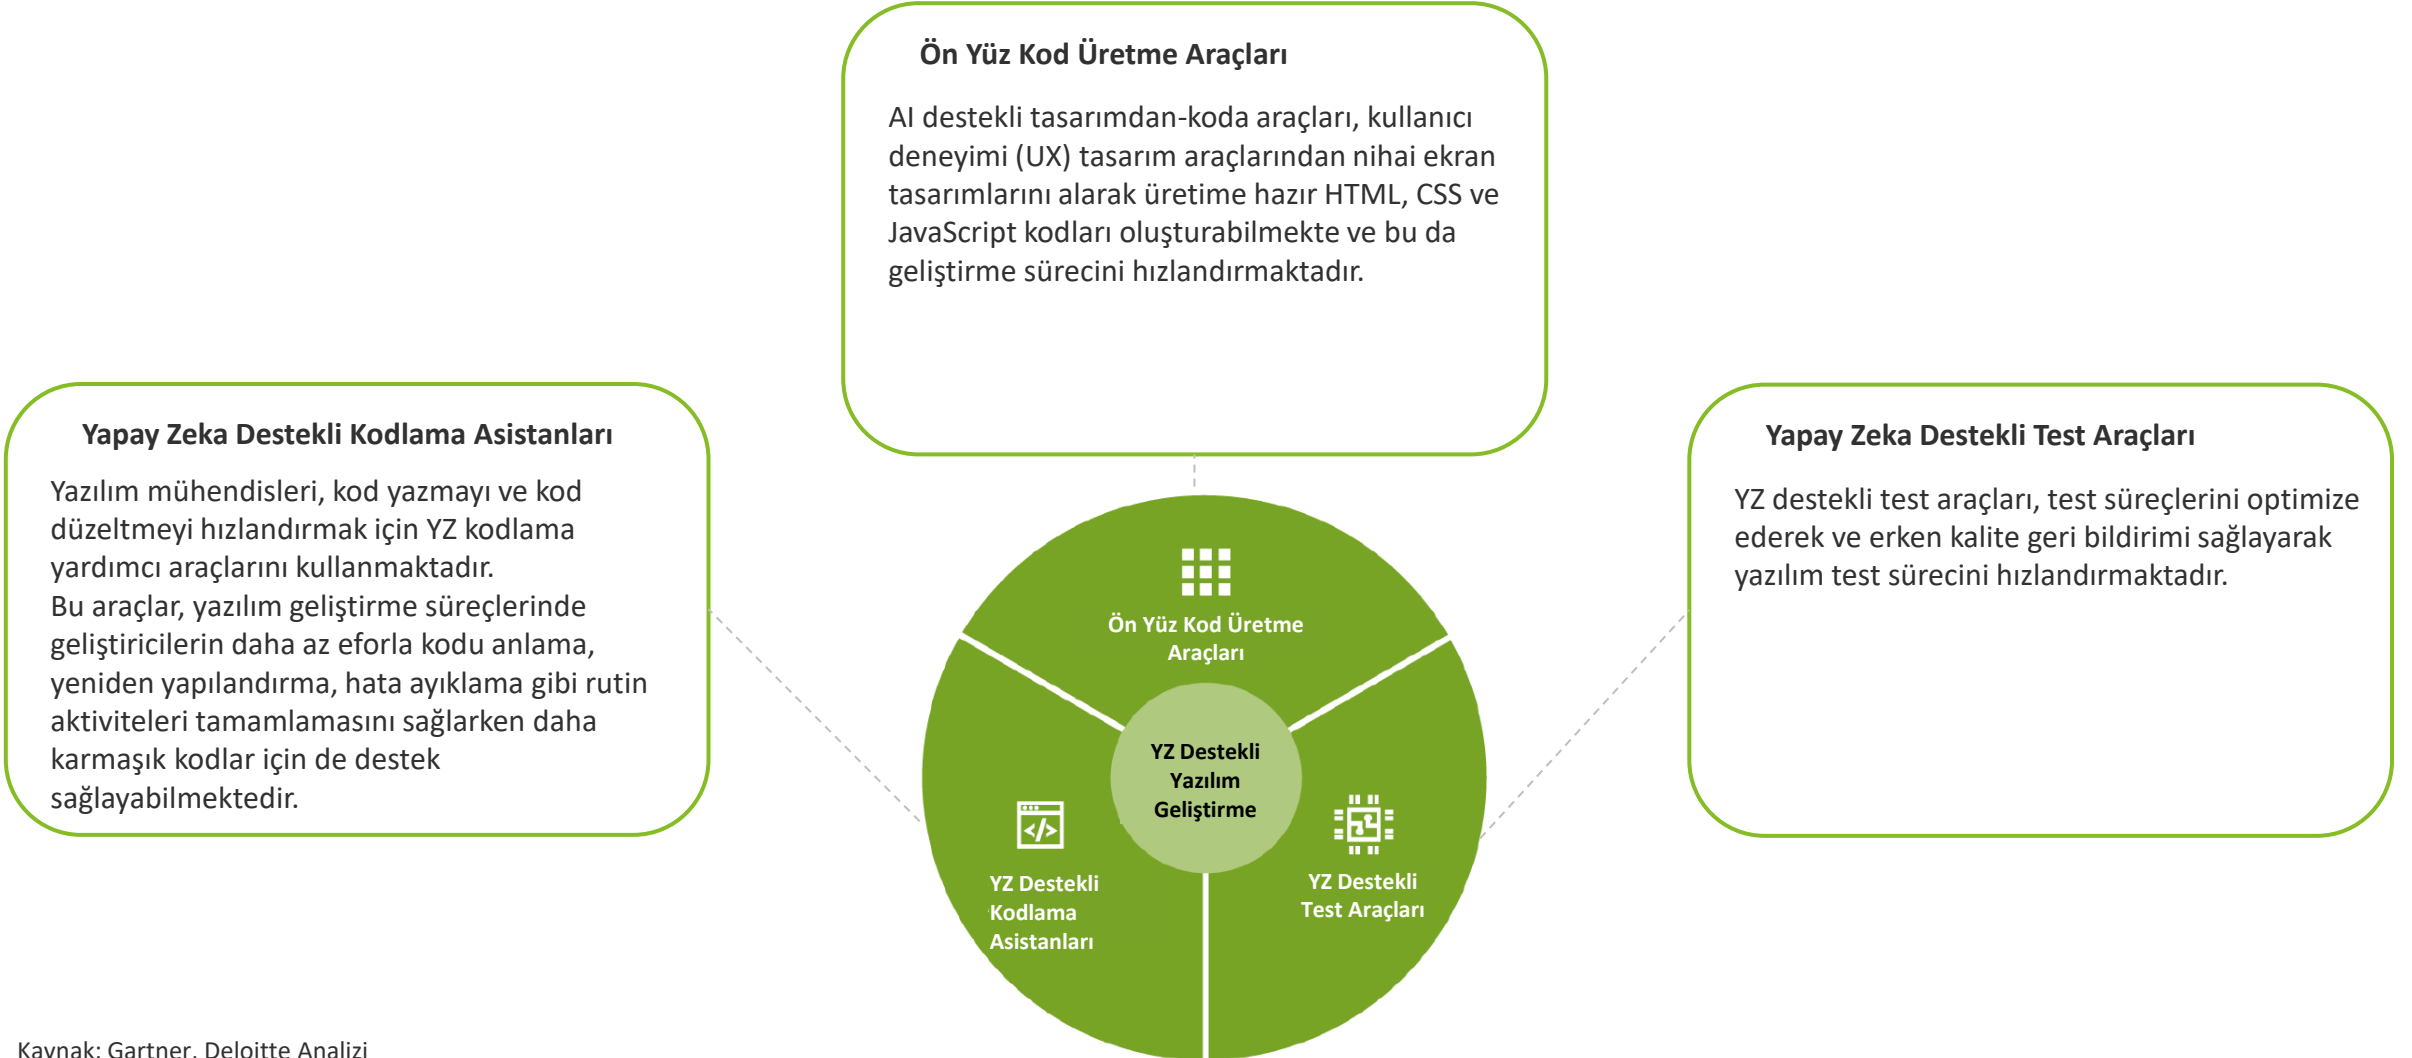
Ön Yüz Kod Üretme Araçları

AI destekli tasarımdan-koda araçları, kullanıcı deneyimi (UX) tasarım araçlarından nihai ekran tasarımlarını alarak üretime hazır HTML, CSS ve JavaScript kodları oluşturabilmekte ve bu da geliştirme sürecini hızlandırmaktadır.

Yapay Zeka Destekli Kodlama Asistanları

Yazılım mühendisleri, kod yazmayı ve kod düzeltmeyi hızlandırmak için YZ kodlama yardımcı araçlarını kullanmaktadır.
Bu araçlar, yazılım geliştirme süreçlerinde geliştiricilerin daha az eforla kodu anlama, yeniden yapılandırma, hata ayıklama gibi rutin aktiviteleri tamamlamasını sağlarken daha karmaşık kodlar için de destek sağlayabilmektedir.

Yapay Zeka Destekli Test Araçları

YZ destekli test araçları, test süreçlerini optimize ederek ve erken kalite geri bildirimi sağlayarak yazılım test sürecini hızlandırmaktadır.

Ön Yüz Kod Üretme Araçları

YZ Destekli Yazılım Geliştirme

YZ Destekli Kodlama Asistanları

YZ Destekli Test Araçları

Kaynak: Gartner, Deloitte Analizi